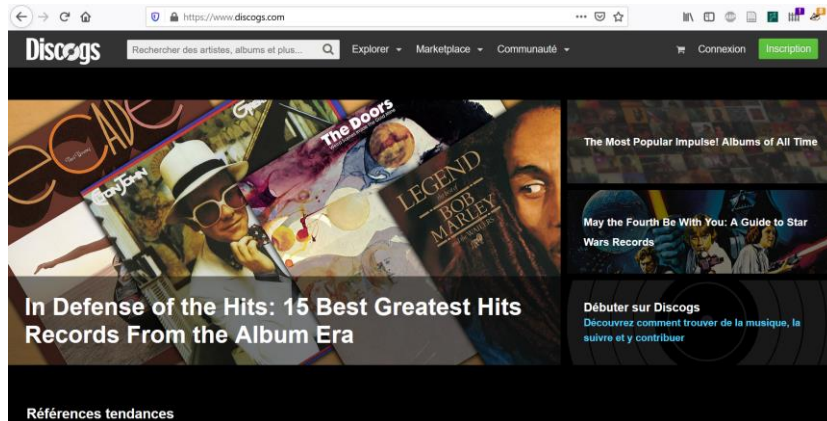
https://www.discogs.com

Discogs

Rechercher des artistes, albums et plus...

Explorer

Marketplace

Communauté

Connexion

Inscription

Elton John

The Doors

LEGEND

BOB MARLEY

In Defense of the Hits: 15 Best Greatest Hits Records From the Album Era

The Most Popular Impulse! Albums of All Time

May the Fourth Be With You: A Guide to Star Wars Records

Débuter sur Discogs

Découvrez comment trouver de la musique, la suivre et y contribuer

Références tendances